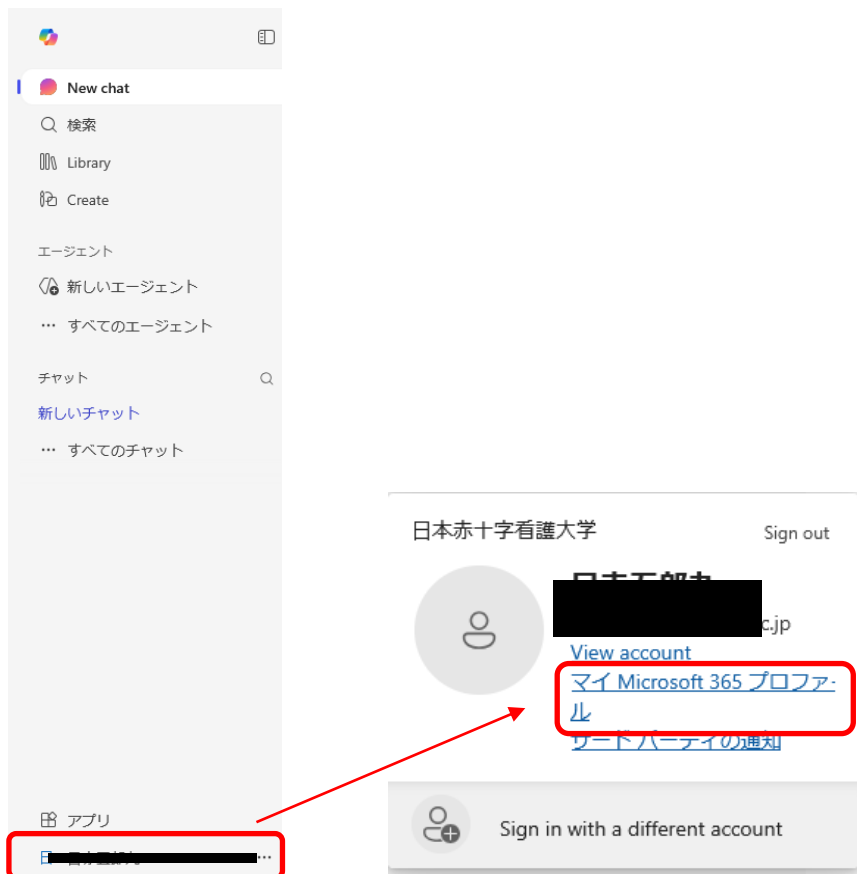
New chat

検索

Library

Create

エージェント

新しいエージェント

すべてのエージェント

チャット

新しいチャット

すべてのチャット

アプリ

日本赤十字看護大学

Sign out

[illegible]c.jp

View account

マイ Microsoft 365 プロファール

サードパーティの通知

Sign in with a different account